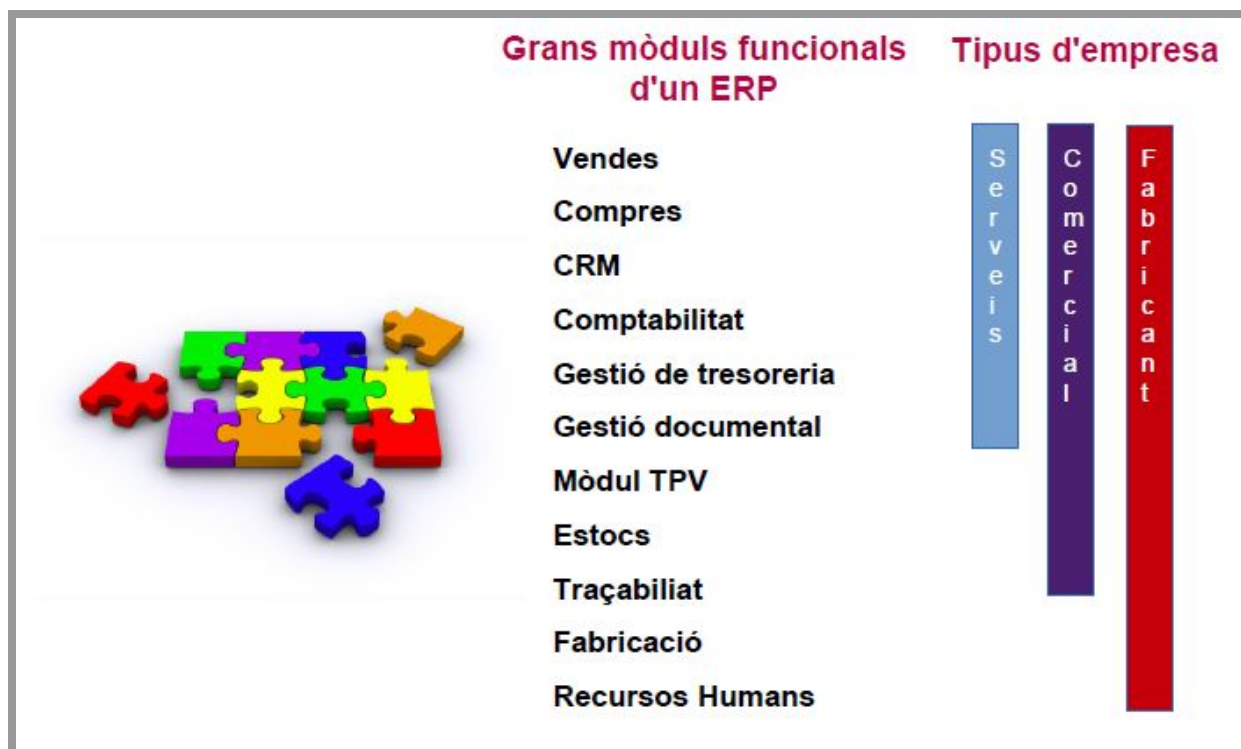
Grans mòduls funcionals d'un ERP

Tipus d'empresa

Vendes
Compres
CRM
Comptabilitat
Gestió de tresoreria
Gestió documental
Mòdul TPV
Estocs
Traçabiliat
Fabricació
Recursos Humans

Serveis

Comercial

Fabricant